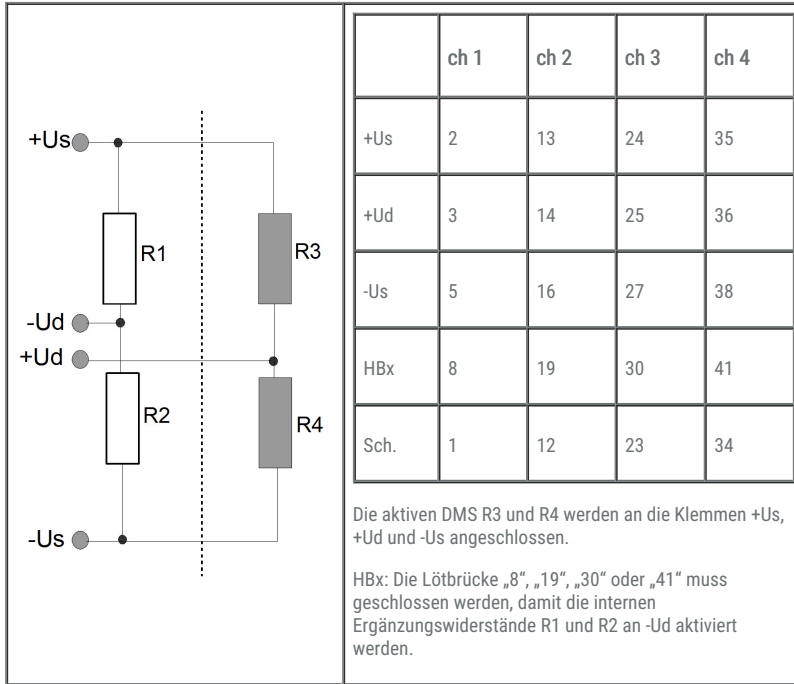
+Us
R1
R3
-Ud
+Ud
R2
R4
-Us

| | ch 1 | ch 2 | ch 3 | ch 4 |
|---|---|---|---|---|
| +Us | 2 | 13 | 24 | 35 |
| +Ud | 3 | 14 | 25 | 36 |
| -Us | 5 | 16 | 27 | 38 |
| HBx | 8 | 19 | 30 | 41 |
| Sch. | 1 | 12 | 23 | 34 |

Die aktiven DMS R3 und R4 werden an die Klemmen +Us, +Ud und -Us angeschlossen.

HBx: Die Lötbrücke „8“, „19“, „30“ oder „41“ muss geschlossen werden, damit die internen Ergänzungswiderstände R1 und R2 an -Ud aktiviert werden.